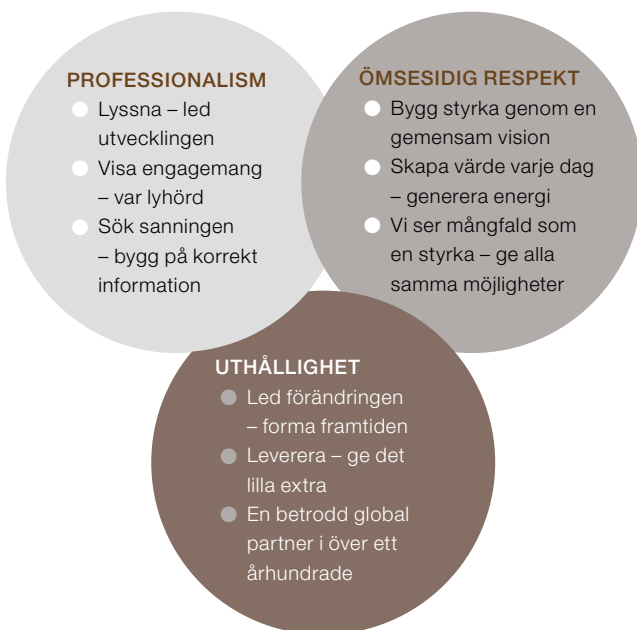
PROFESSIONALISM

Lyssna – led utvecklingen

Visa engagemang – var lyhörd

Sök sanningen – bygg på korrekt information

ÖMSESIDIG RESPEKT

Bygg styrka genom en gemensam vision

Skapa värde varje dag – generera energi

Vi ser mångfald som en styrka – ge alla samma möjligheter

UTHÅLLIGHET

Led förändringen – forma framtiden

Leverera – ge det lilla extra

En betrodd global partner i över ett århundrade